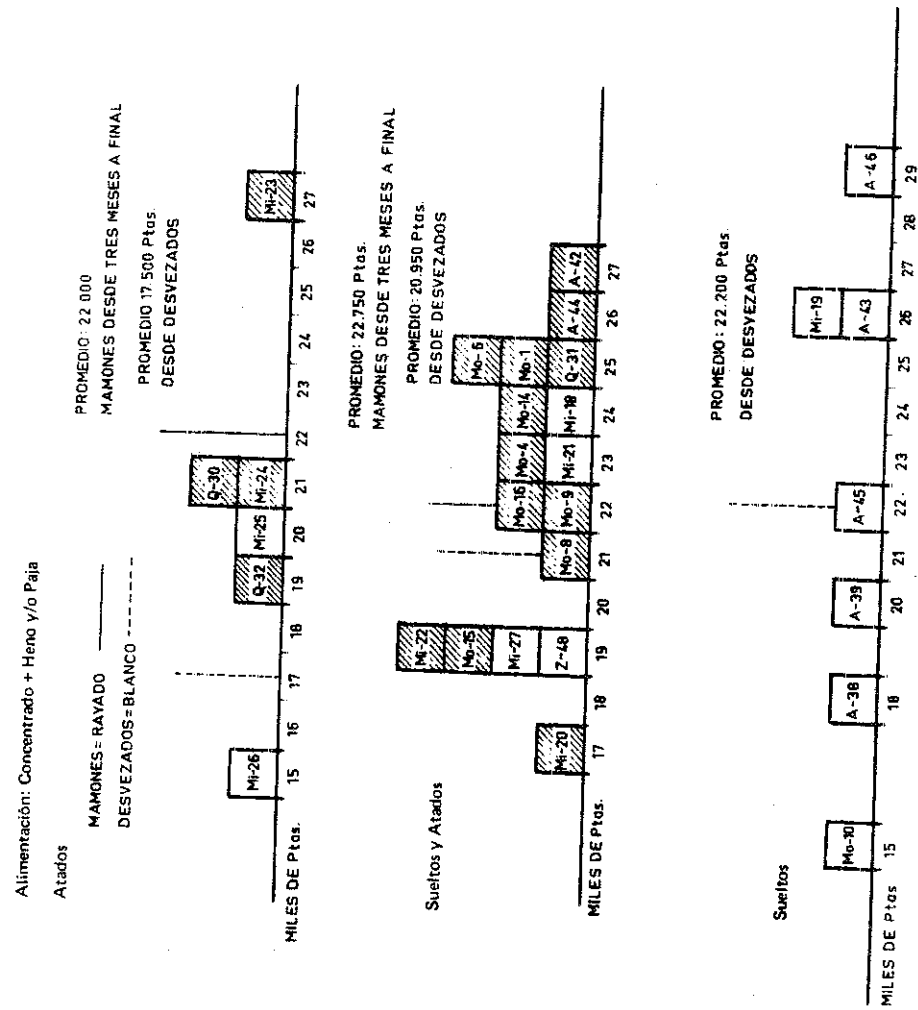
Alimentación: Concentrado + Heno y/o Paja

Atados

MAMONES= RAYADO
DESVEZADOS= BLANCO

PROMEDIO: 22.000
MAMONES DESDE TRES MESES A FINAL

PROMEDIO 17.500 Ptas.
DESDE DESVEZADOS

Mi-26
Q-32
Mi-25
Q-30
Mi-24
Mi-23

MILES DE Ptas.
15
16
17
18
19
20
21
22
23
24
25
26
27

Sueltos y Atados

PROMEDIO: 22.750 Ptas.
MAMONES DESDE TRES MESES A FINAL

PROMEDIO: 20.950 Ptas.
DESDE DESVEZADOS

Mi-20
Mi-22
Mo-15
Mi-27
Z-48
Mo-8
Mo-16
Mo-9
Mo-4
Mi-21
Mo-14
Mi-18
Mo-6
Mo-1
Q-31
A-44
A-42

MILES DE Ptas.
17
18
19
20
21
22
23
24
25
26
27

Sueltos

PROMEDIO: 22.200 Ptas.
DESDE DESVEZADOS

Mo-10
A-38
A-39
A-45
Mi-19
A-43
A-46

MILES DE Ptas
15
18
20
21
22
23
24
25
26
27
28
29